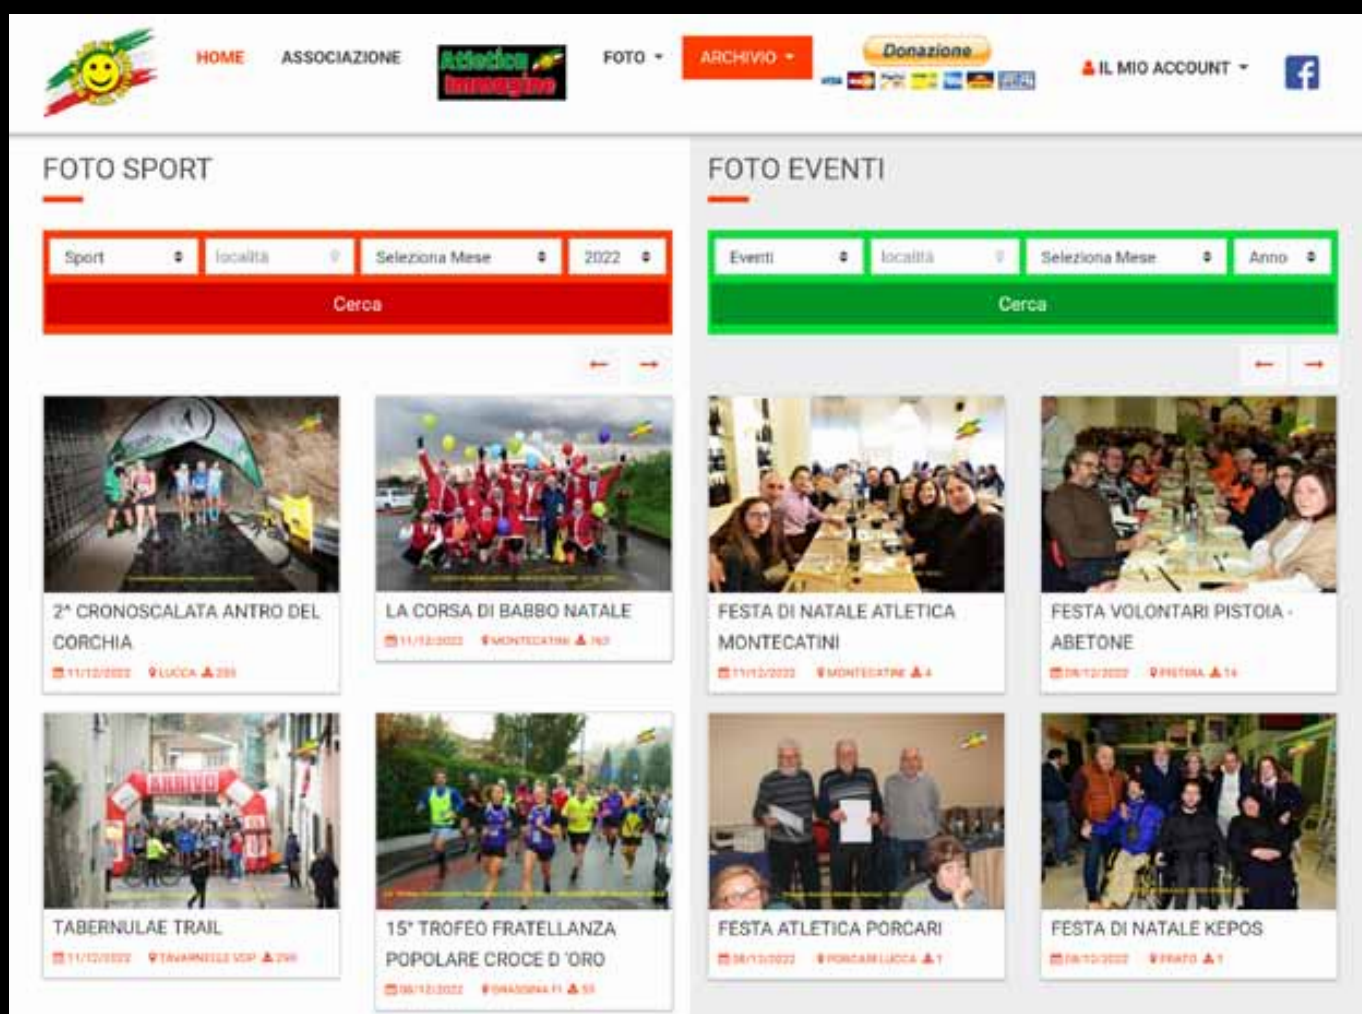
HOME ASSOCIAZIONE Atletica Immagine FOTO ARCHIVIO Donazione IL MIO ACCOUNT

FOTO SPORT

Sport | località | Seleziona Mese | 2022

Cerca

2^ CRONOSCALATA ANTRO DEL CORCHIA
11/12/2022 LUCCA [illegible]

LA CORSA DI BABBO NATALE
11/12/2022 MONTECATINI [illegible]

TABERNULAE TRAIL
11/12/2022 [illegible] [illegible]

15° TROFEO FRATELLANZA POPOLARE CROCE D 'ORO
08/12/2022 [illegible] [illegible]

FOTO EVENTI

Eventi | località | Seleziona Mese | Anno

Cerca

FESTA DI NATALE ATLETICA MONTECATINI
17/12/2022 MONTECATINI 4

FESTA VOLONTARI PISTOIA - ABETONE
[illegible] PISTOIA 14

FESTA ATLETICA PORCARI
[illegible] PORCARI LUCCA 1

FESTA DI NATALE KEPOS
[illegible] PRATO 1